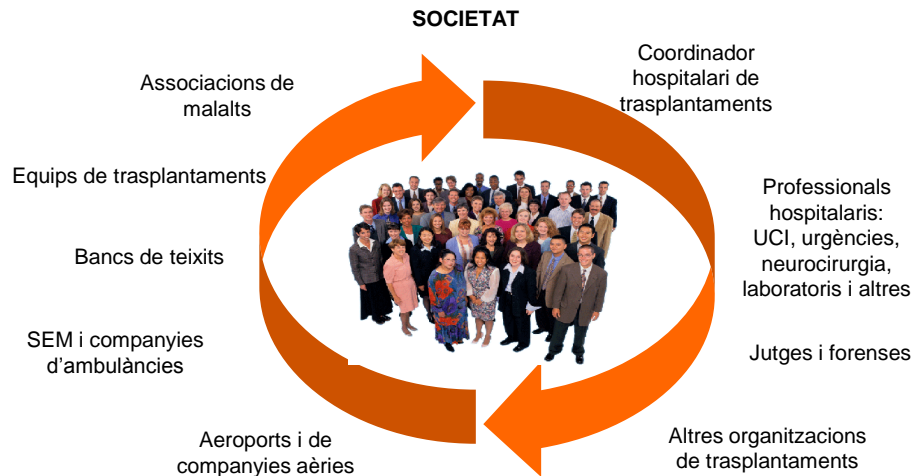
SOCIETAT

Coordinador hospitalari de trasplantaments

Professionals hospitalaris: UCI, urgències, neurocirurgia, laboratoris i altres

Jutges i forenses

Altres organitzacions de trasplantaments

Aeroports i de companyies aèries

SEM i companyies d'ambulàncies

Bancs de teixits

Equips de trasplantaments

Associacions de malalts